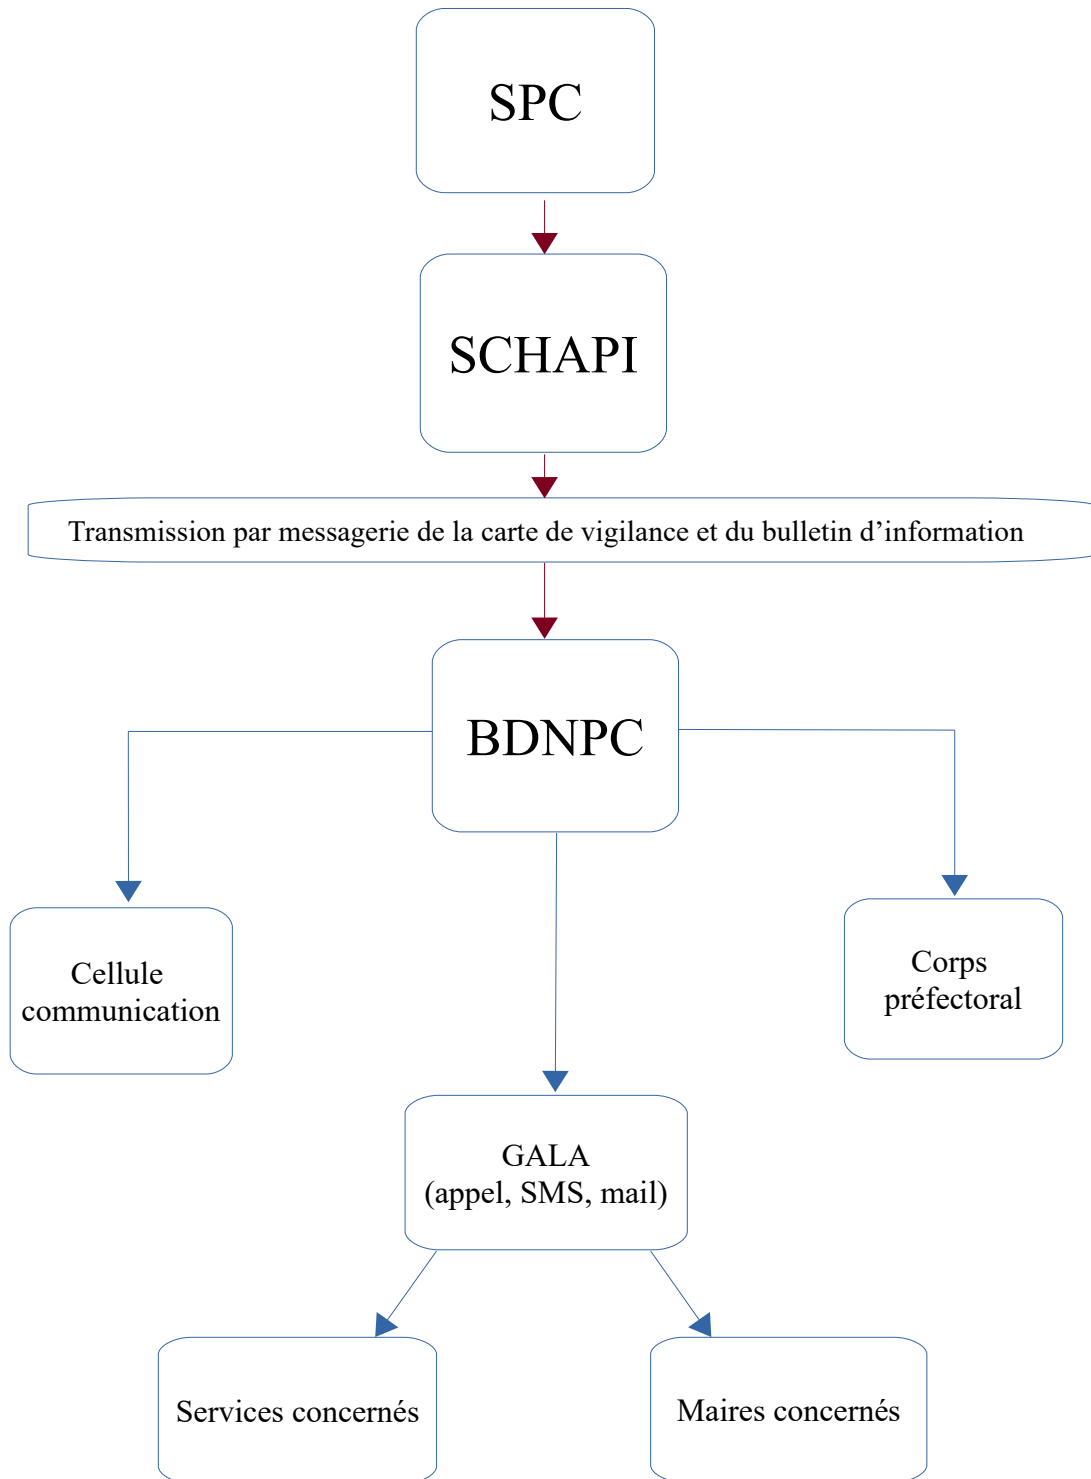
SPC

SCHAPI

Transmission par messagerie de la carte de vigilance et du bulletin d’information

BDNPC

Cellule communication

Corps préfectoral

GALA
(appel, SMS, mail)

Services concernés

Maires concernés